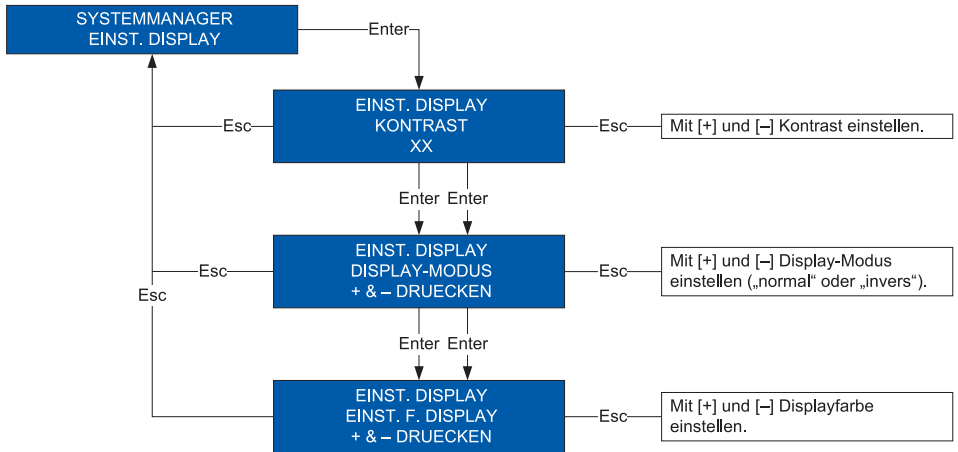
SYSTEMMANAGER
EINST. DISPLAY

Enter

EINST. DISPLAY
KONTRAST
XX

Esc

Esc

Mit [+] und [–] Kontrast einstellen.

Enter Enter

EINST. DISPLAY
DISPLAY-MODUS
+ & – DRUECKEN

Esc

Esc

Mit [+] und [–] Display-Modus einstellen („normal“ oder „invers“).

Esc

Enter Enter

EINST. DISPLAY
EINST. F. DISPLAY
+ & – DRUECKEN

Esc

Mit [+] und [–] Displayfarbe einstellen.